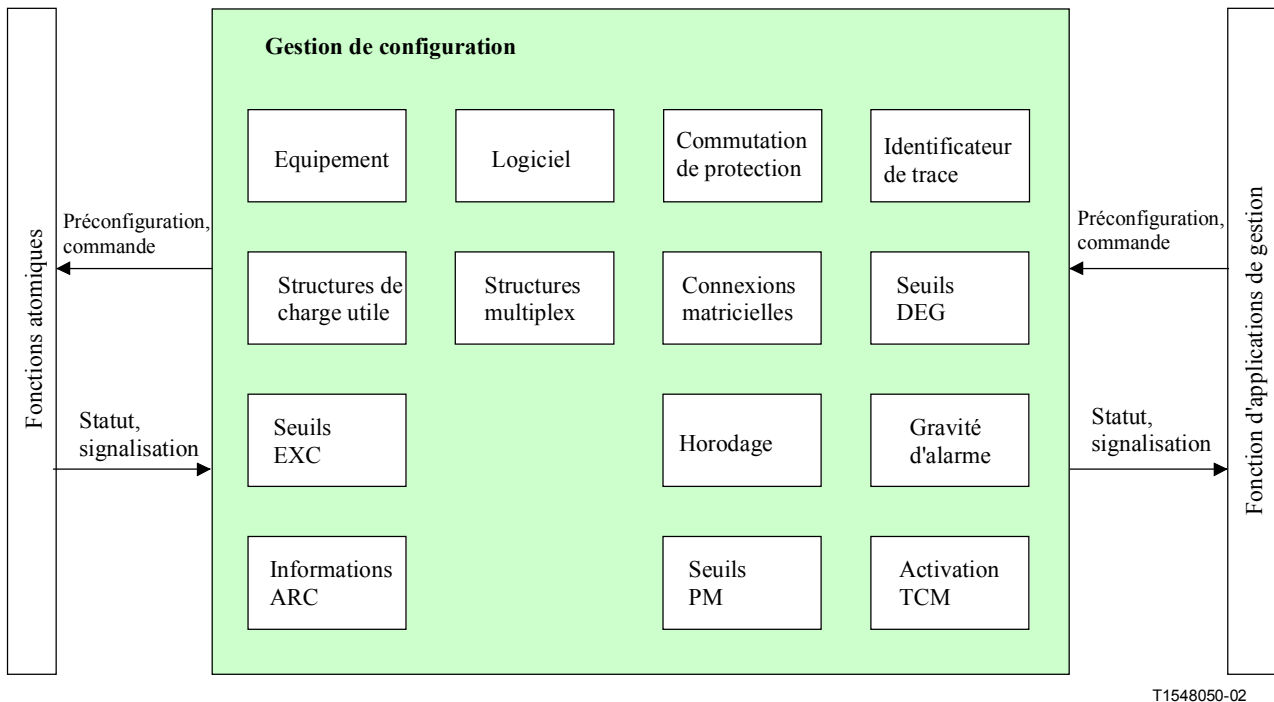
Fonctions atomiques

Préconfiguration, commande

Statut, signalisation

Gestion de configuration

Equipement

Logiciel

Commutation de protection

Identificateur de trace

Structures de charge utile

Structures multiplex

Connexions matricielles

Seuils DEG

Seuils EXC

Horodage

Gravité d'alarme

Informations ARC

Seuils PM

Activation TCM

Préconfiguration, commande

Statut, signalisation

Fonction d'applications de gestion

T1548050-02